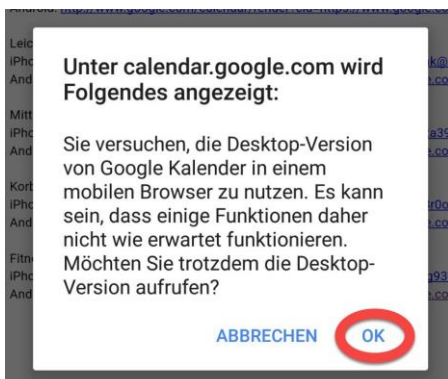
Android: http://www.google.com/calendar/render?cid=https://www.google.c

Leic
iPho
And

Mitt
iPho
And

Korb
iPho
And

Fitn
iPho
And

Unter calendar.google.com wird Folgendes angezeigt:

Sie versuchen, die Desktop-Version von Google Kalender in einem mobilen Browser zu nutzen. Es kann sein, dass einige Funktionen daher nicht wie erwartet funktionieren. Möchten Sie trotzdem die Desktop-Version aufrufen?

ABBRECHEN OK